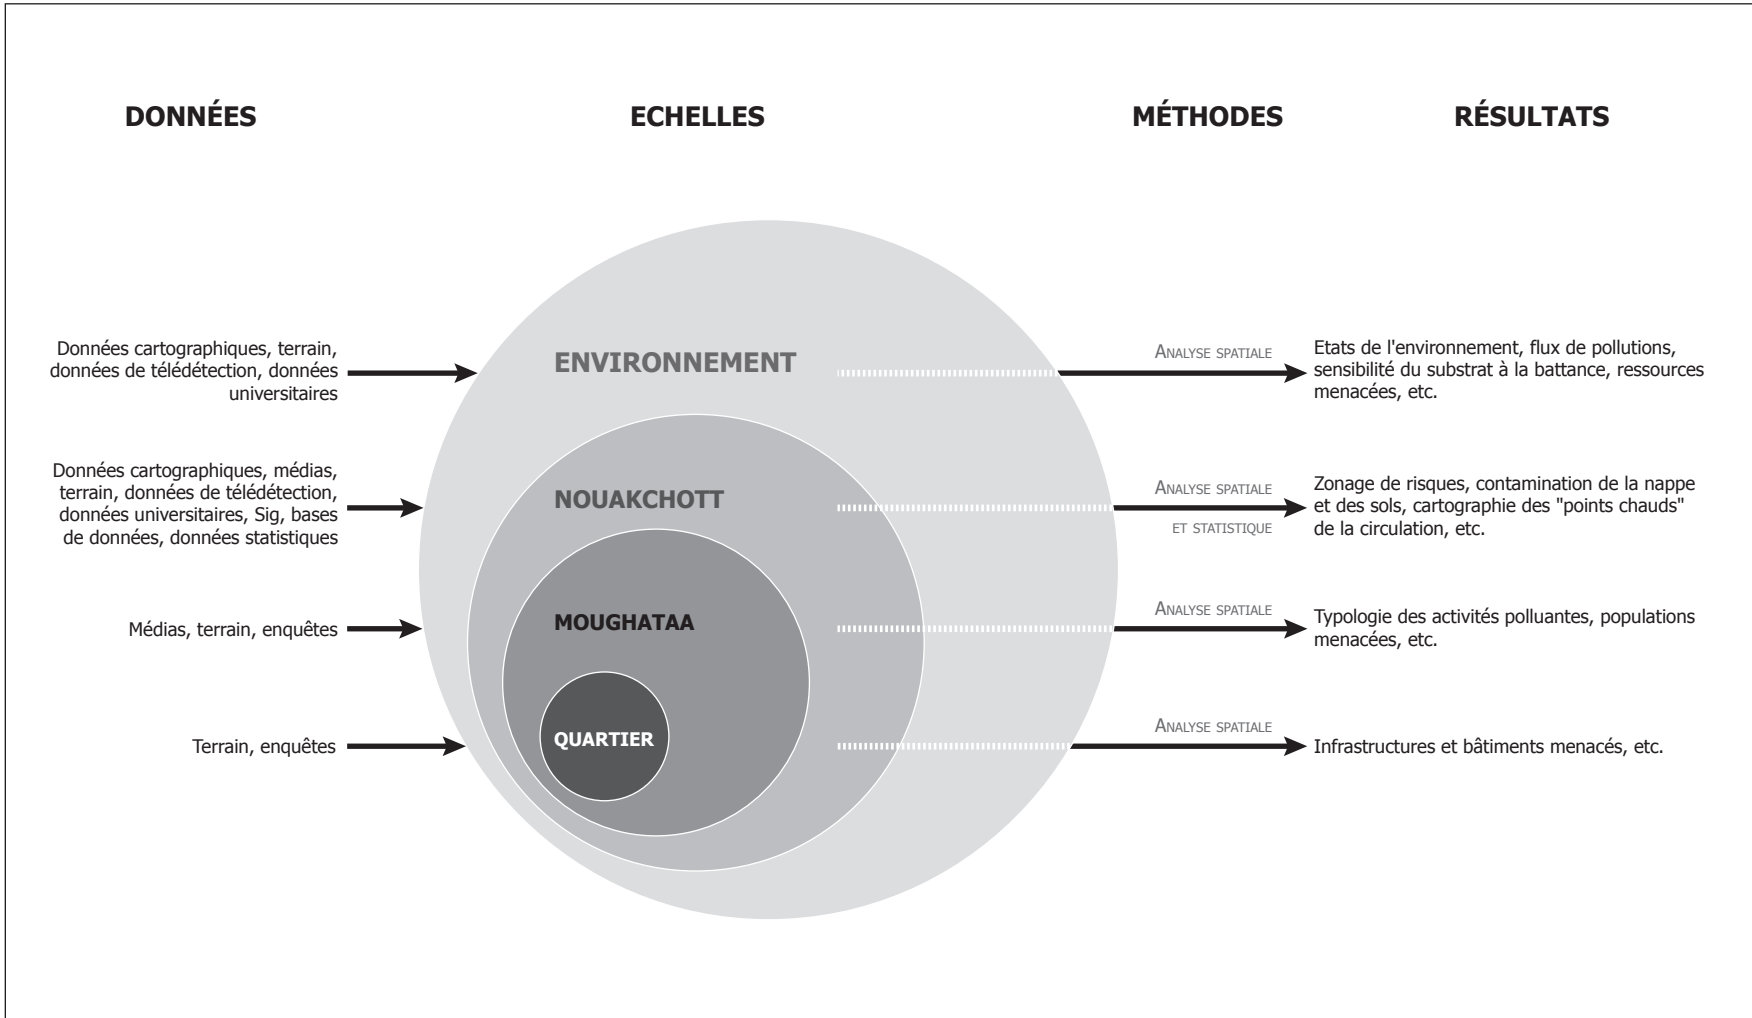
DONNÉES

ECHELLES

MÉTHODES

RÉSULTATS

Données cartographiques, terrain, données de télédétection, données universitaires

ENVIRONNEMENT

Analyse spatiale

Etats de l'environnement, flux de pollutions, sensibilité du substrat à la battance, ressources menacées, etc.

Données cartographiques, médias, terrain, données de télédétection, données universitaires, Sig, bases de données, données statistiques

NOUAKCHOTT

Analyse spatiale et statistique

Zonage de risques, contamination de la nappe et des sols, cartographie des "points chauds" de la circulation, etc.

Médias, terrain, enquêtes

MOUGHATAA

Analyse spatiale

Typologie des activités polluantes, populations menacées, etc.

Terrain, enquêtes

QUARTIER

Analyse spatiale

Infrastructures et bâtiments menacés, etc.